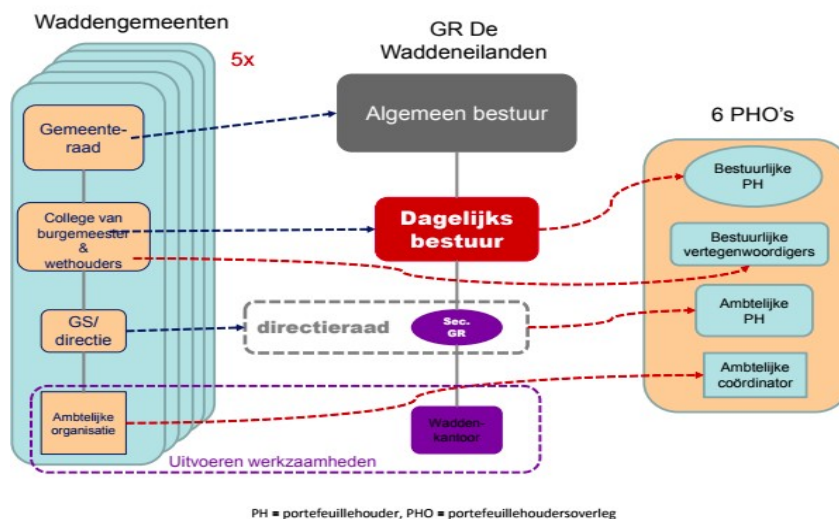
Waddengemeenten

5x

GR De Waddeneilanden

Algemeen bestuur

6 PHO's

Gemeenteraad

Bestuurlijke PH

College van burgemeester & wethouders

Dagelijks bestuur

Bestuurlijke vertegenwoordigers

GS/ directie

directieraad

Sec. GR

Ambtelijke PH

Ambtelijke coördinator

Ambtelijke organisatie

Waddenkantoor

Uitvoeren werkzaamheden

PH = portefeuillehouder, PHO = portefeuillehoudersoverleg